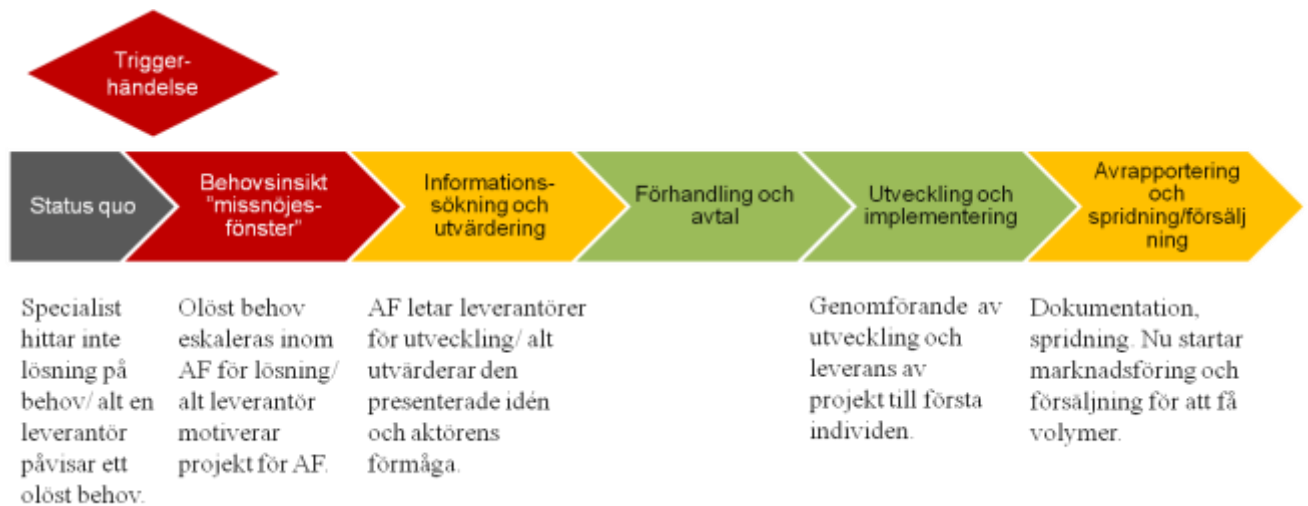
Trigger-händelse

Status quo

Behovsinsikt "missnöjes-fönster"

Informations-sökning och utvärdering

Förhandling och avtal

Utveckling och implementering

Avrapportering och spridning/försälj ning

Specialist hittar inte lösning på behov/ alt en leverantör påvisar ett olöst behov.

Olöst behov eskaleras inom AF för lösning/ alt leverantör motiverar projekt för AF.

AF letar leverantörer för utveckling/ alt utvärderar den presenterade idén och aktörens förmåga.

Genomförande av utveckling och leverans av projekt till första individen.

Dokumentation, spridning. Nu startar marknadsföring och försäljning för att få volymer.